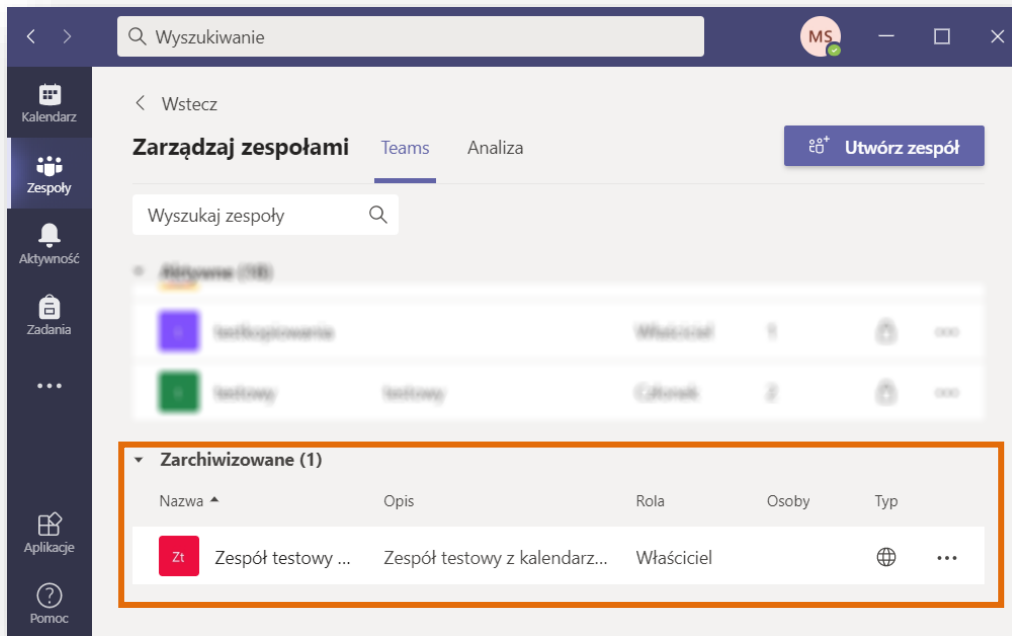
Wyszukiwanie

MS

Kalendarz

Zespoły

Aktywność

Zadania

...

Aplikacje

Pomoc

< Wstecz

Zarządzaj zespołami Teams Analiza

Utwórz zespół

Wyszukaj zespoły

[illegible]

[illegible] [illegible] 1

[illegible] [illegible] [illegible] 2

Zarchiwizowane (1)

| Nazwa | Opis | Rola | Osoby | Typ | |
|---|---|---|---|---|---|
| Zt Zespół testowy ... | Zespół testowy z kalendarz... | Właściciel | | | ... |